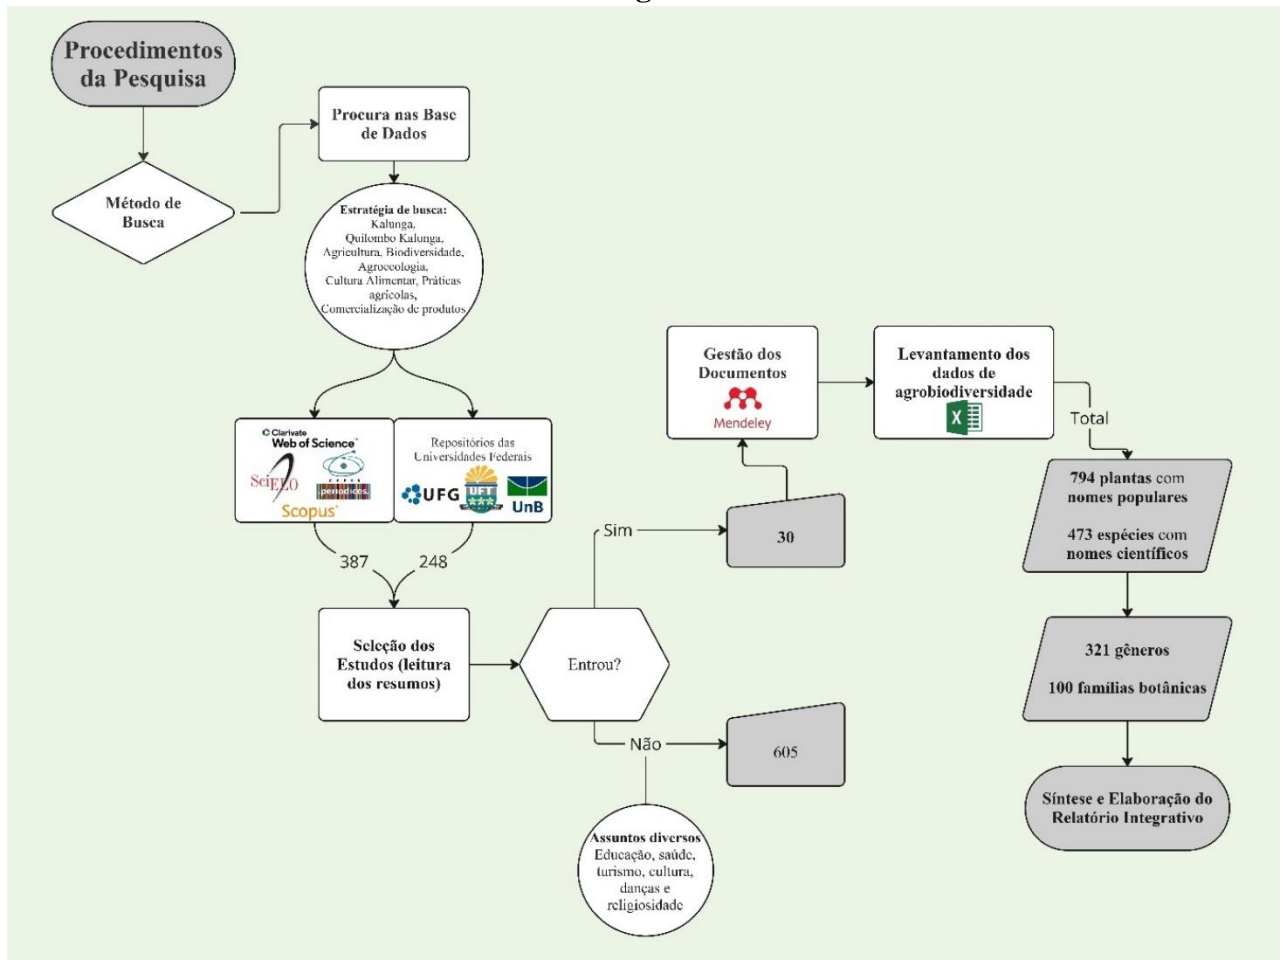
Procedimentos da Pesquisa

Método de Busca

Procura nas Base de Dados

Estratégia de busca: Kalunga, Quilombo Kalunga, Agricultura, Biodiversidade, Agroecologia, Cultura Alimentar, Práticas agrícolas, Comercialização de produtos

Clarivate Web of Science

SciELO

periódicos

Scopus

Repositórios das Universidades Federais

UFG

UFT

UnB

387

248

Seleção dos Estudos (leitura dos resumos)

Entrou?

Sim

30

Não

605

Assuntos diversos Educação, saúde, turismo, cultura, danças e religiosidade

Gestão dos Documentos

Mendeley

Levantamento dos dados de agrobiodiversidade

X

Total

794 plantas com nomes populares

473 espécies com nomes científicos

321 gêneros

100 famílias botânicas

Síntese e Elaboração do Relatório Integrativo